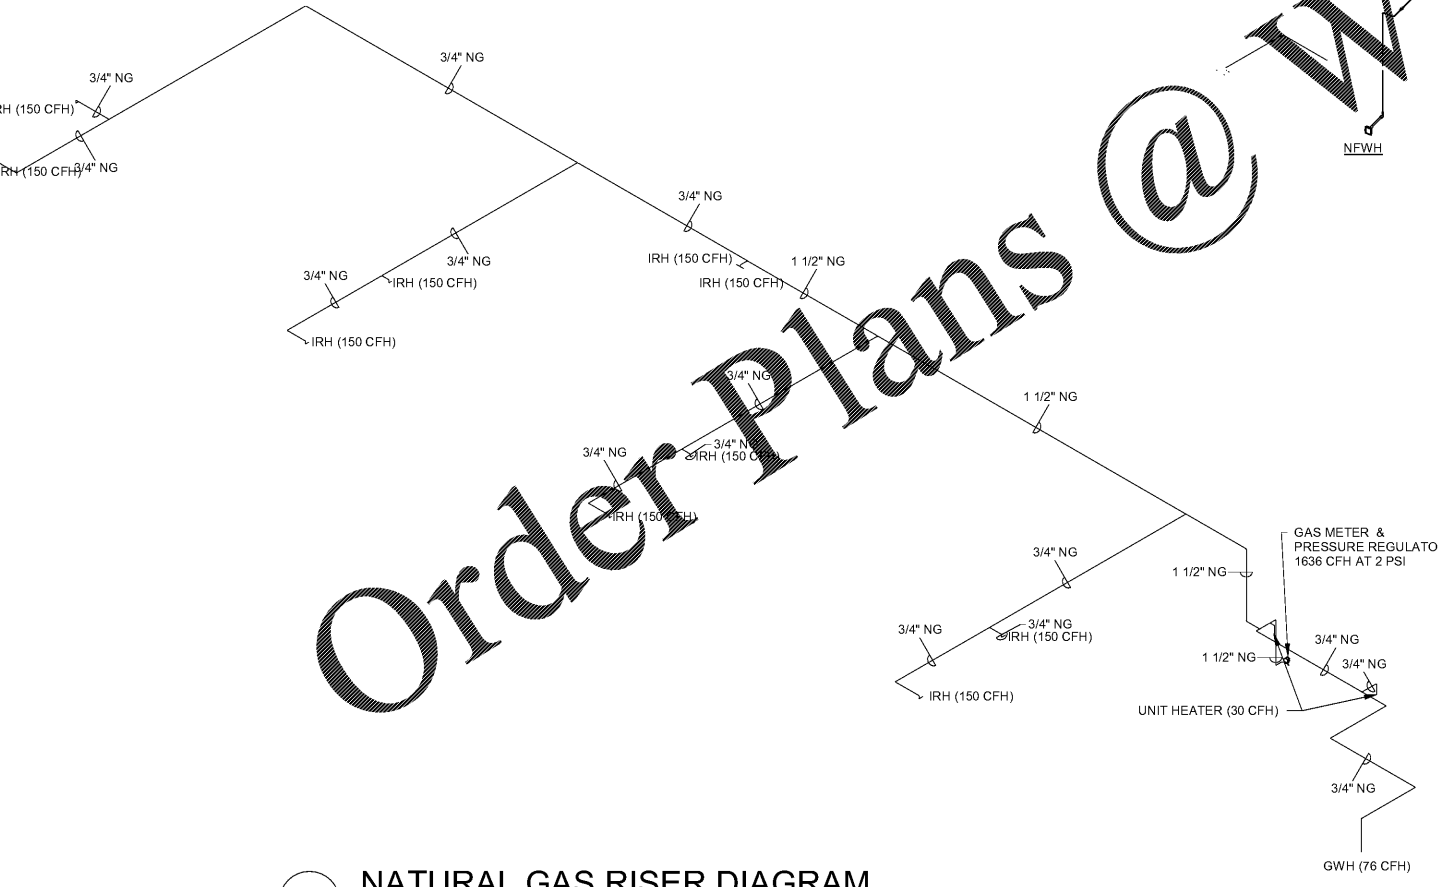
3/4" NG
3/4" NG
RH (150 CFH)
RH (150 CFH)
3/4" NG
NFWH
3/4" NG
3/4" NG
3/4" NG
IRH (150 CFH)
IRH (150 CFH)
IRH (150 CFH)
1 1/2" NG
IRH (150 CFH)
3/4" NG
1 1/2" NG
3/4" NG
3/4" NG
IRH (150 CFH)
IRH (150 CFH)
Order Plans @ W
GAS METER & PRESSURE REGULATO 1636 CFH AT 2 PSI
3/4" NG
1 1/2" NG
3/4" NG
3/4" NG
IRH (150 CFH)
3/4" NG
1 1/2" NG
3/4" NG
IRH (150 CFH)
UNIT HEATER (30 CFH)
3/4" NG
GWH (76 CFH)
NATURAL GAS RISER DIAGRAM